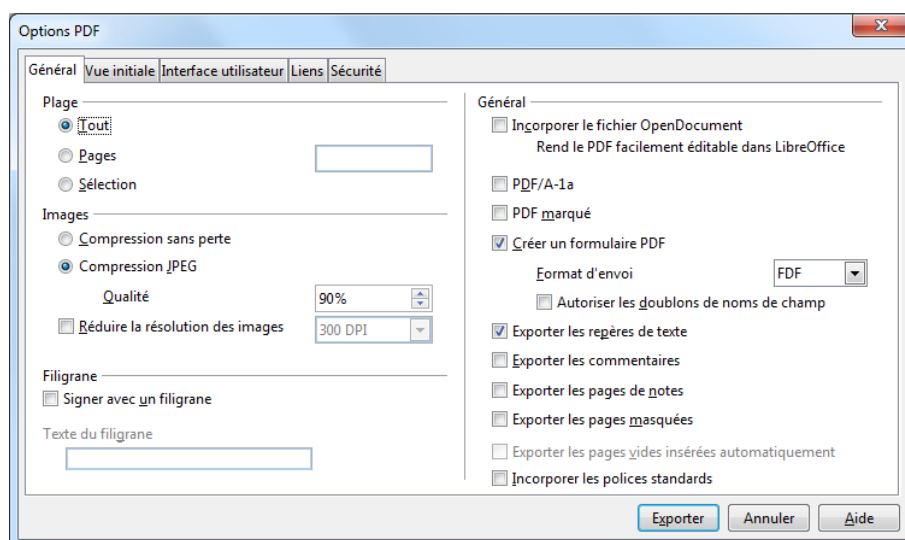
Options PDF

Général | Vue initiale | Interface utilisateur | Liens | Sécurité

Plage
Tout
Pages
Sélection

Images
Compression sans perte
Compression JPEG
Qualité 90%
Réduire la résolution des images 300 DPI

Filigrane
Signer avec un filigrane
Texte du filigrane

Général
Incorporer le fichier OpenDocument
Rend le PDF facilement éditable dans LibreOffice
PDF/A-1a
PDF marqué
Créer un formulaire PDF
Format d'envoi FDF
Autoriser les doublons de noms de champ
Exporter les repères de texte
Exporter les commentaires
Exporter les pages de notes
Exporter les pages masquées
Exporter les pages vides insérées automatiquement
Incorporer les polices standards

Exporter | Annuler | Aide